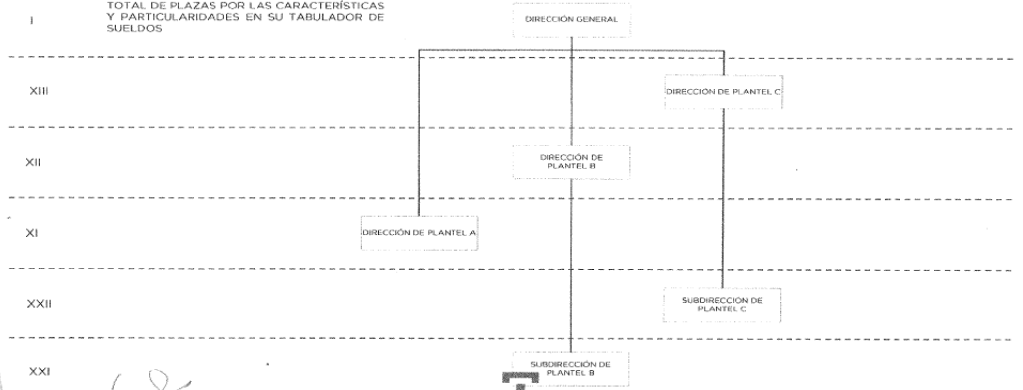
I

TOTAL DE PLAZAS POR LAS CARACTERÍSTICAS Y PARTICULARIDADES EN SU TABULADOR DE SUELDOS

DIRECCIÓN GENERAL

XIII

DIRECCION DE PLANTEL C

XII

DIRECCIÓN DE PLANTEL B

XI

DIRECCIÓN DE PLANTEL A

XXII

SUBDIRECCION DE PLANTEL C

XXI

SUBDIRECCIÓN DE PLANTEL B